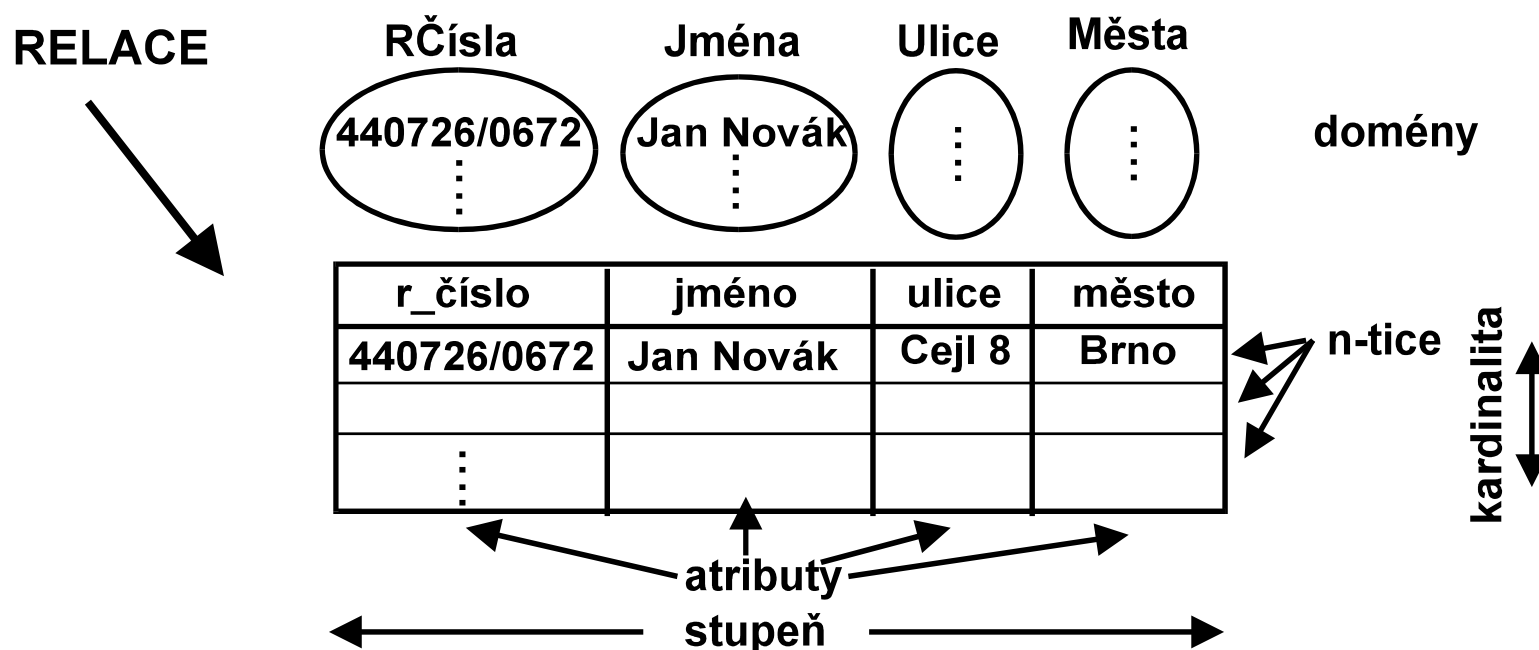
RELACE

RČísla

440726/0672
⋮

Jména

Jan Novák
⋮

Ulice

⋮

Města

⋮

domény

| r_číslo | jméno | ulice | město |
|---|---|---|---|
| 440726/0672 | Jan Novák | Cejl 8 | Brno |
| | | | |
| ⋮ | | | |

n-tice

kardinalita

atributy

stupeň